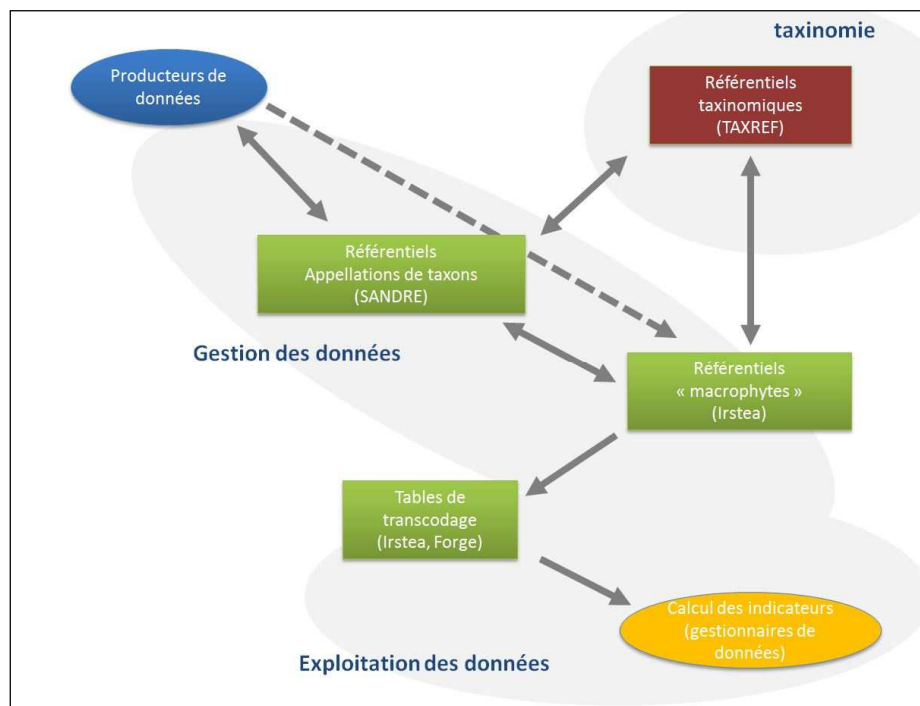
taxinomie

Producteurs de données

Référentiels taxinomiques (TAXREF)

Référentiels Appellations de taxons (SANDRE)

Gestion des données

Référentiels « macrophytes » (Irstea)

Tables de transcodage (Irstea, Forge)

Calcul des indicateurs (gestionnaires de données)

Exploitation des données